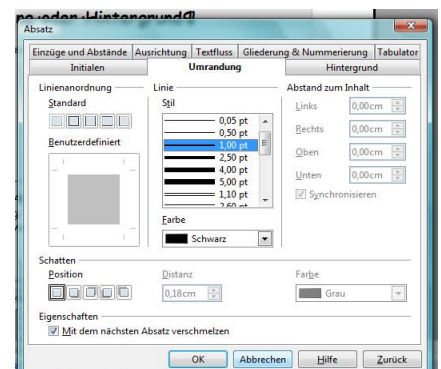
ne jeden Hintergrund¶

Absatz

Einzüge und Abstände | Ausrichtung | Textfluss | Gliederung & Nummerierung | Tabulator

Initialen | Umrandung | Hintergrund

Linienanordnung

Standard

Benutzerdefiniert

Linie

Stil

0,05 pt

0,50 pt

1,00 pt

2,50 pt

4,00 pt

5,00 pt

1,10 pt

2,60 pt

Farbe

Schwarz

Abstand zum Inhalt

Links 0,00cm

Rechts 0,00cm

Oben 0,00cm

Unten 0,00cm

Synchronisieren

Schatten

Position

Distanz

0,18cm

Farbe

Grau

Eigenschaften

Mit dem nächsten Absatz verschmelzen

OK | Abbrechen | Hilfe | Zurück